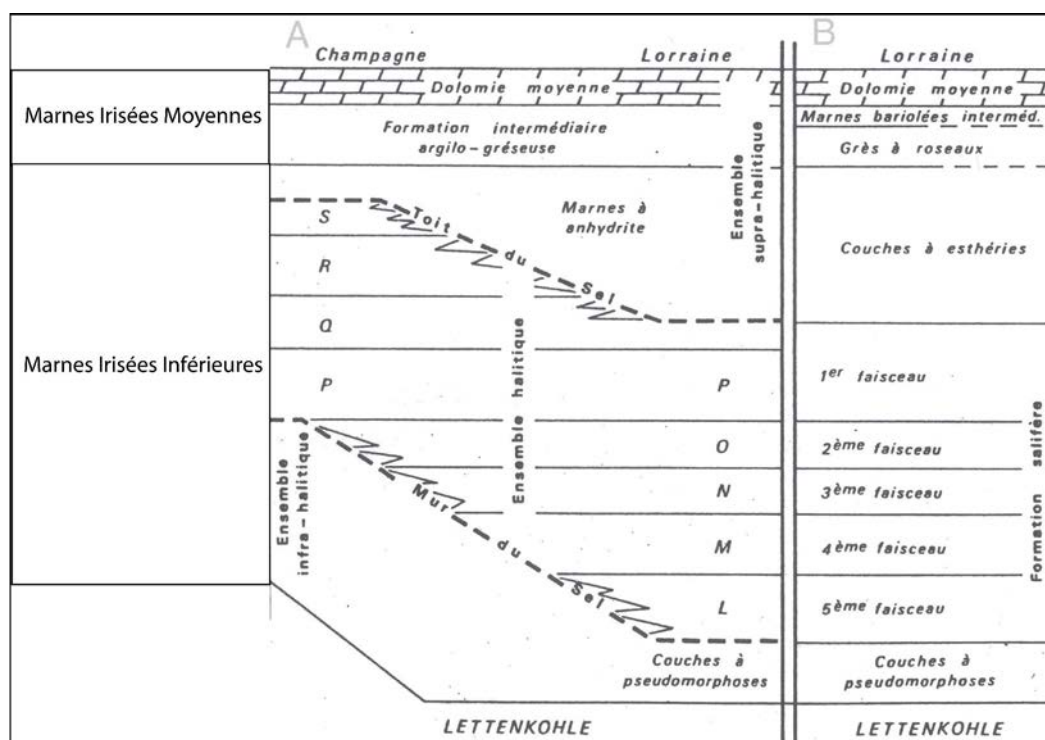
A
Champagne
Lorraine
B
Lorraine

Marnes Irisées Moyennes
Dolomie moyenne
Formation intermédiaire argilo-gréseuse
Ensemble supra-halitique
Dolomie moyenne
Marnes bariolées interméd.
Grès à roseaux

Marnes Irisées Inférieures
S
Toit du Sel
Marnes à anhydrite
R
Couches à esthéries
Q
Ensemble halitique
P
P
1$^{er}$ faisceau
Ensemble infra-halitique
O
2$^{ème}$ faisceau
Formation salifère
Mur du Sel
N
3$^{ème}$ faisceau
M
4$^{ème}$ faisceau
L
5$^{ème}$ faisceau
Couches à pseudomorphoses
Couches à pseudomorphoses

LETTENKOHLE
LETTENKOHLE